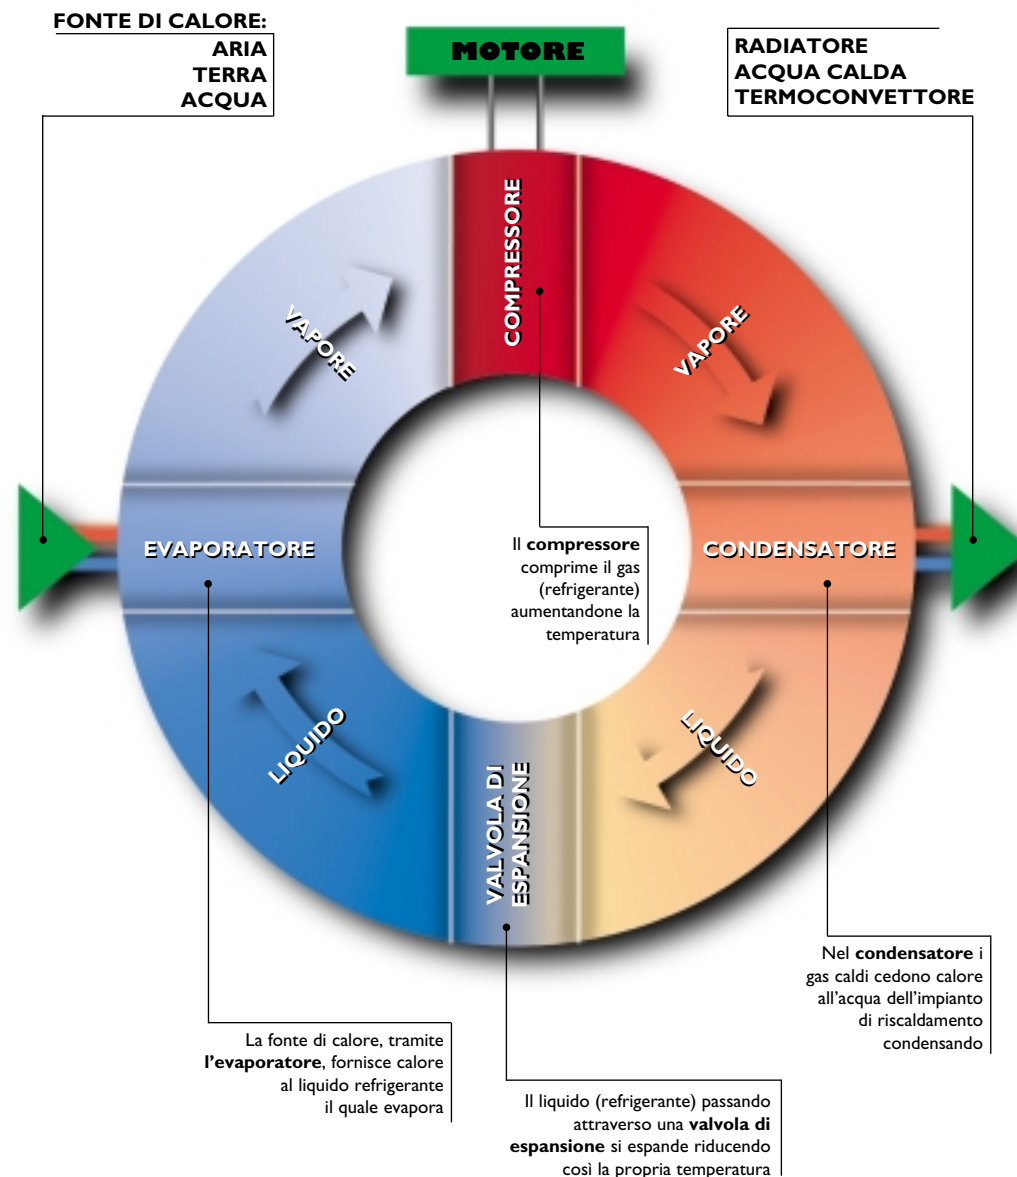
FONTE DI CALORE:
ARIA
TERRA
ACQUA

MOTORE

RADIATORE
ACQUA CALDA
TERMOCONVETTORE

COMPRESSORE

VAPORE

VAPORE

EVAPORATORE

CONDENSATORE

Il compressore comprime il gas (refrigerante) aumentandone la temperatura

LIQUIDO

VALVOLA DI ESPANSIONE

LIQUIDO

Nel condensatore i gas caldi cedono calore all'acqua dell'impianto di riscaldamento condensando

La fonte di calore, tramite l'evaporatore, fornisce calore al liquido refrigerante il quale evapora

Il liquido (refrigerante) passando attraverso una valvola di espansione si espande riducendo così la propria temperatura